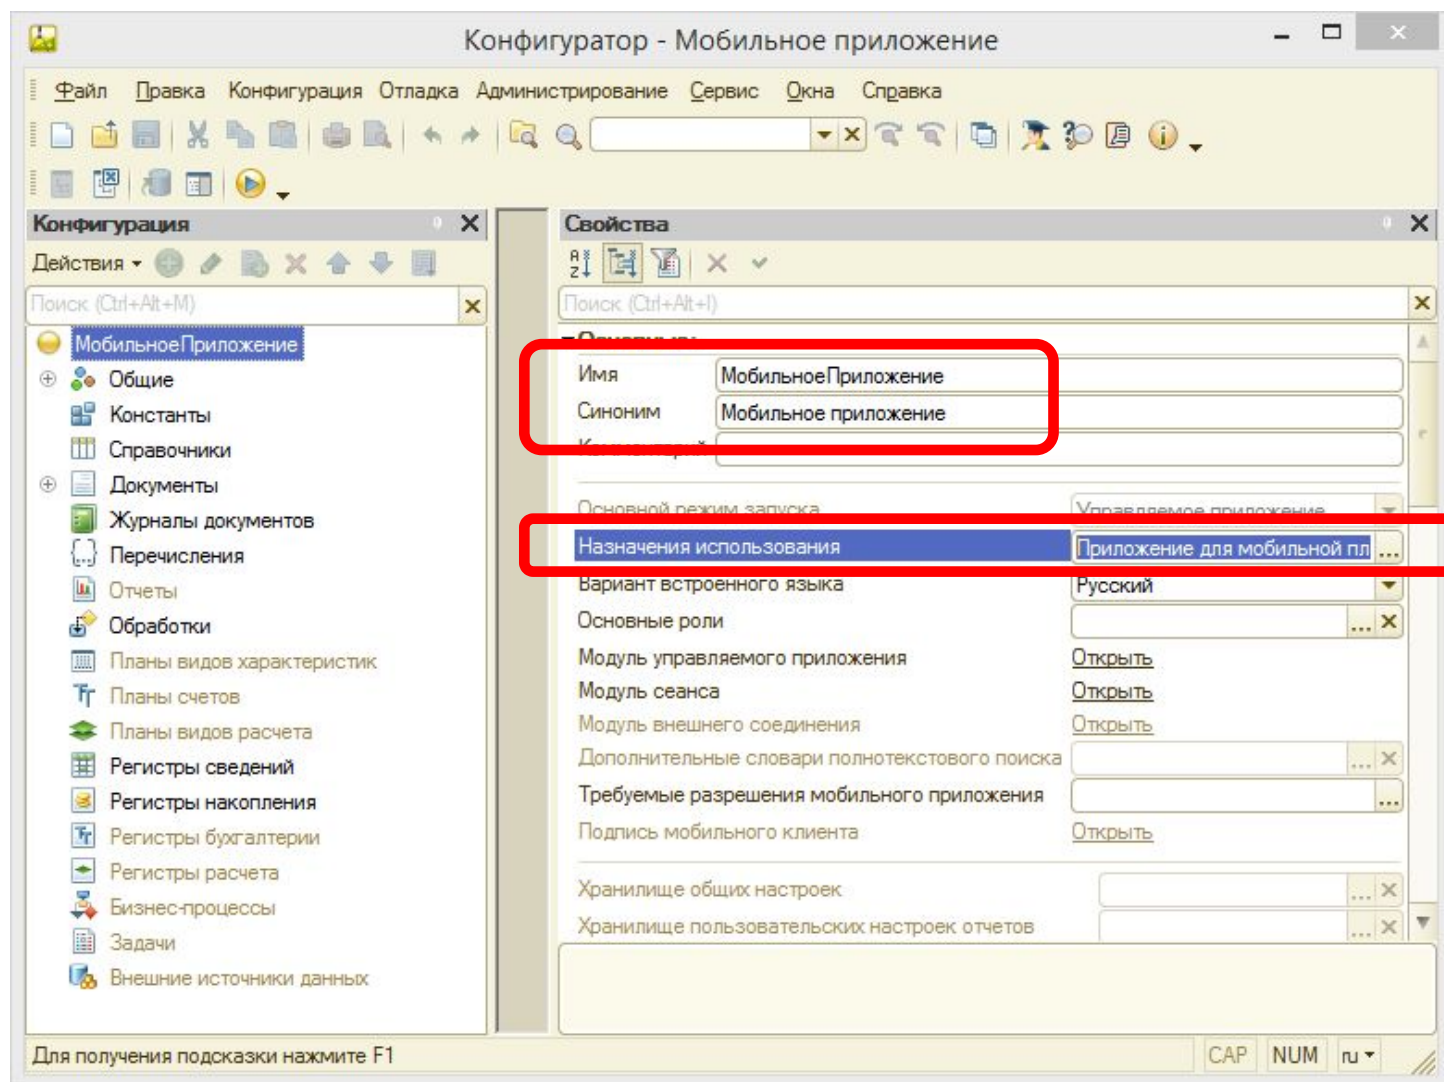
Конфигуратор - Мобильное приложение

Файл Правка Конфигурация Отладка Администрирование Сервис Окна Справка

Конфигурация

Действия

Поиск (Ctrl+Alt+M)

МобильноеПриложение
Общие
Константы
Справочники
Документы
Журналы документов
Перечисления
Отчеты
Обработки
Планы видов характеристик
Планы счетов
Планы видов расчета
Регистры сведений
Регистры накопления
Регистры бухгалтерии
Регистры расчета
Бизнес-процессы
Задачи
Внешние источники данных

Свойства

Поиск (Ctrl+Alt+I)

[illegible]

| | |
|---|---|
| Имя | МобильноеПриложение |
| Синоним | Мобильное приложение |
| Комментарий | |
| Основной режим запуска | Управляемое приложение |
| Назначения использования | Приложение для мобильной пл ... |
| Вариант встроенного языка | Русский |
| Основные роли | ... |
| Модуль управляемого приложения | Открыть |
| Модуль сеанса | Открыть |
| Модуль внешнего соединения | Открыть |
| Дополнительные словари полнотекстового поиска | ... |
| Требуемые разрешения мобильного приложения | ... |
| Подпись мобильного клиента | Открыть |
| Хранилище общих настроек | ... |
| Хранилище пользовательских настроек отчетов | ... |

Для получения подсказки нажмите F1

CAP NUM ru